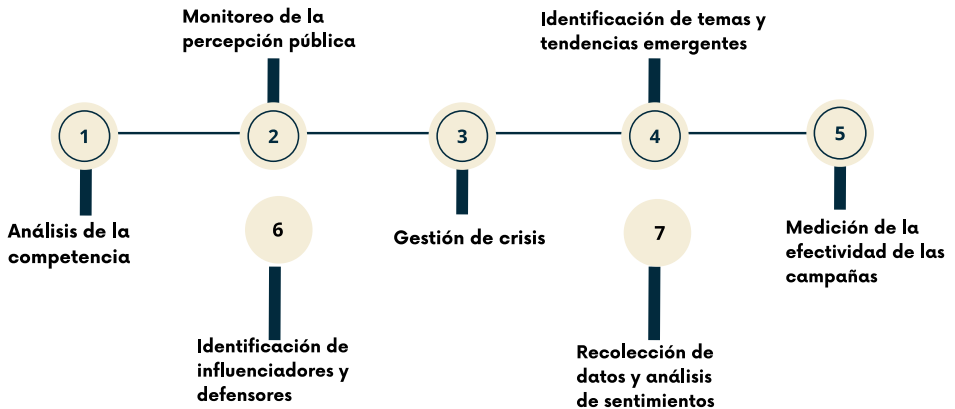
Monitoreo de la percepción pública

Identificación de temas y tendencias emergentes

1

2

3

4

5

Análisis de la competencia

6

Gestión de crisis

7

Medición de la efectividad de las campañas

Identificación de influenciadores y defensores

Recolección de datos y análisis de sentimientos